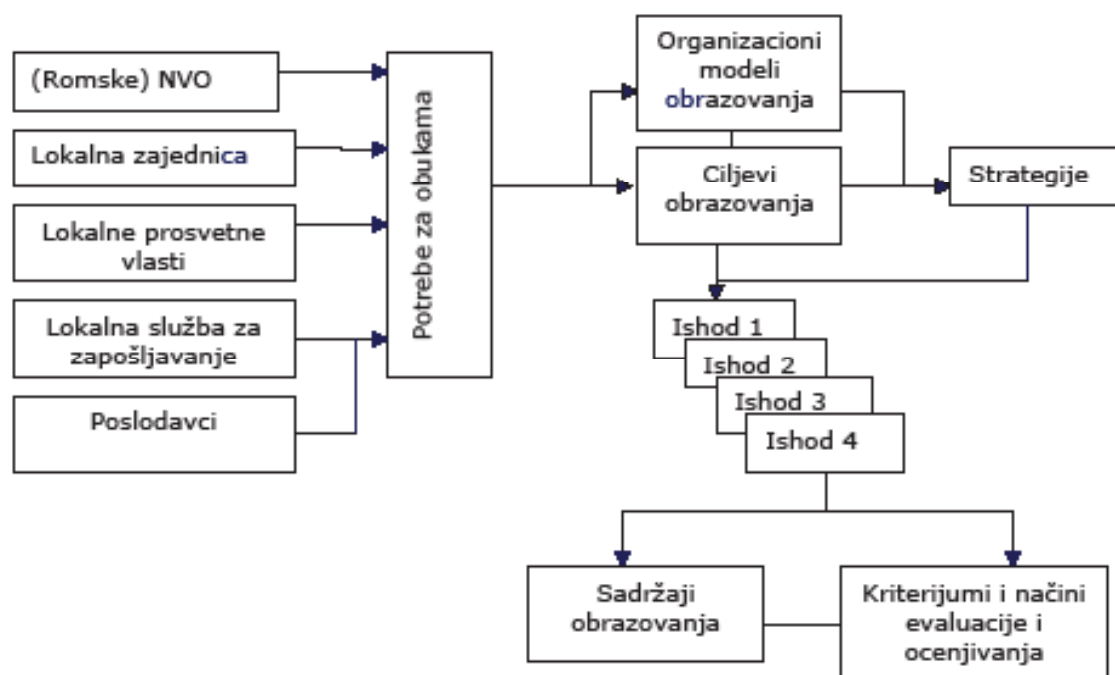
(Romske) NVO

Lokalna zajednica

Lokalne prosvetne vlasti

Lokalna služba za zapošljavanje

Poslodavci

Potrebe za obukama

Organizacioni modeli obrazovanja

Ciljevi obrazovanja

Strategije

Ishod 1

Ishod 2

Ishod 3

Ishod 4

Sadržaji obrazovanja

Kriterijumi i načini evaluacije i ocenjivanja